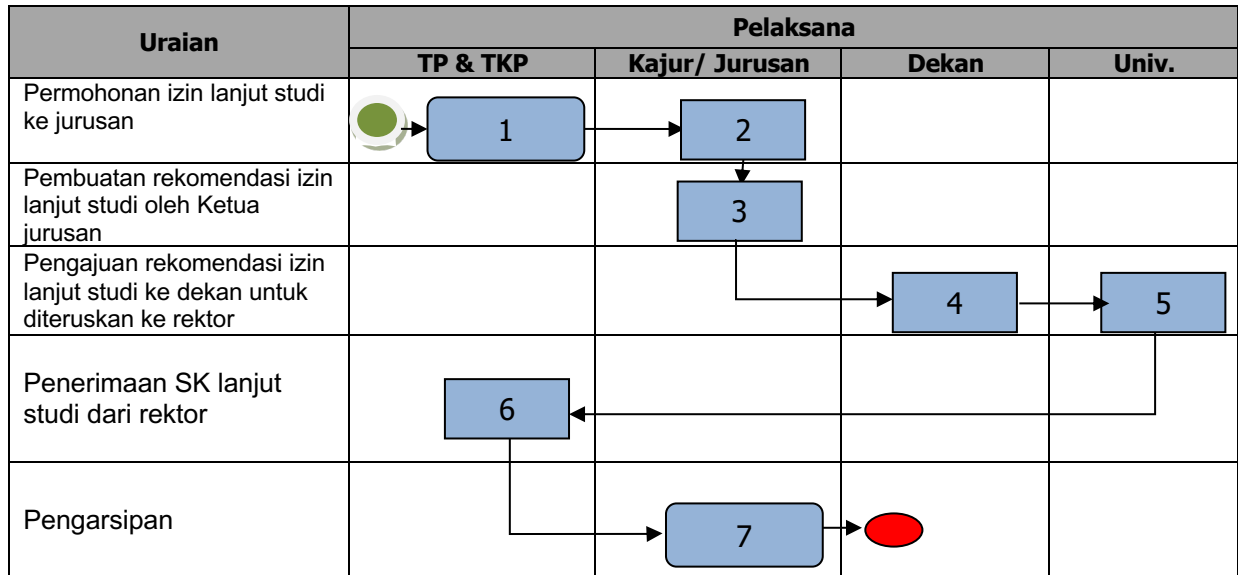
| Uraian | Pelaksana | | | |
|---|---|---|---|---|
| | TP & TKP | Kajur/ Jurusan | Dekan | Univ. |
| Permohonan izin lanjut studi ke jurusan | 1 | 2 | | |
| Pembuatan rekomendasi izin lanjut studi oleh Ketua jurusan | | 3 | | |
| Pengajuan rekomendasi izin lanjut studi ke dekan untuk diteruskan ke rektor | | | 4 | 5 |
| Penerimaan SK lanjut studi dari rektor | 6 | | | |
| Pengarsipan | | 7 | | |